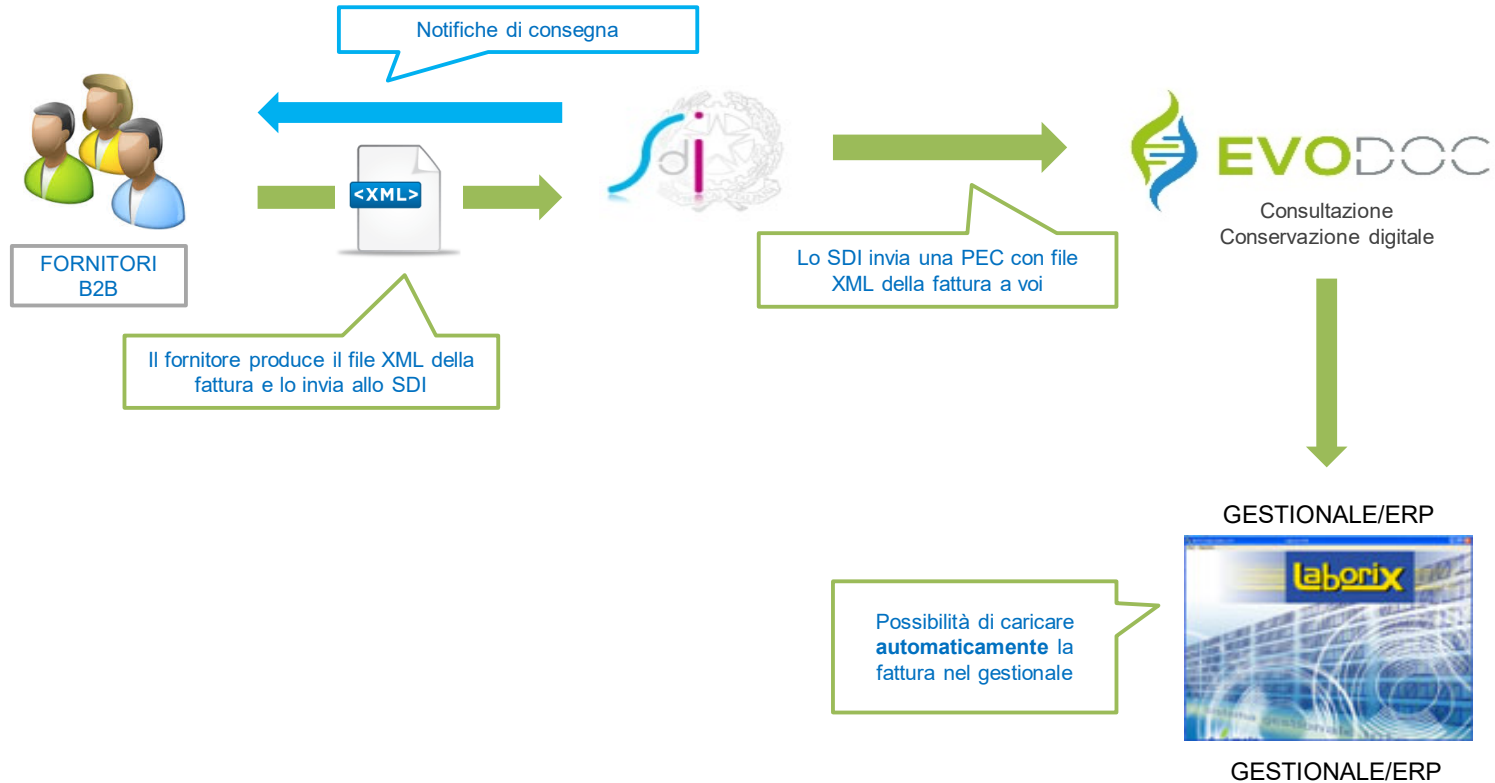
Notifiche di consegna

FORNITORI
B2B

<XML>

sdi

EVODOC

Consultazione
Conservazione digitale

Lo SDI invia una PEC con file XML della fattura a voi

Il fornitore produce il file XML della fattura e lo invia allo SDI

GESTIONALE/ERP

laborix

Possibilità di caricare **automaticamente** la fattura nel gestionale

GESTIONALE/ERP